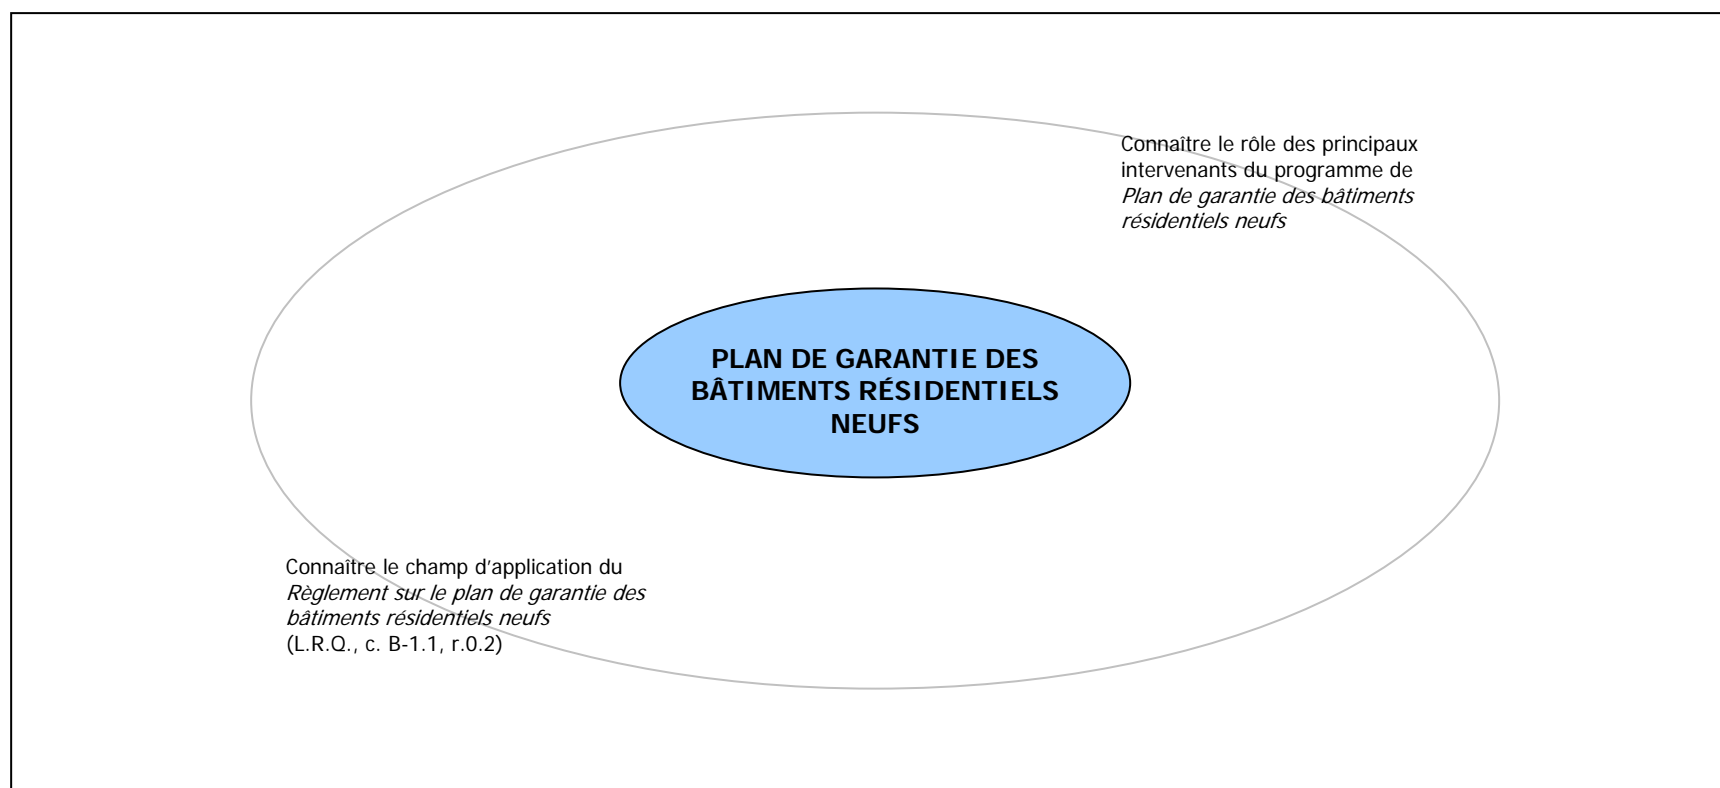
Connaître le rôle des principaux intervenants du programme de *Plan de garantie des bâtiments résidentiels neufs*

PLAN DE GARANTIE DES BÂTIMENTS RÉSIDENTIELS NEUFS

Connaître le champ d'application du *Règlement sur le plan de garantie des bâtiments résidentiels neufs* (L.R.Q., c. B-1.1, r.0.2)